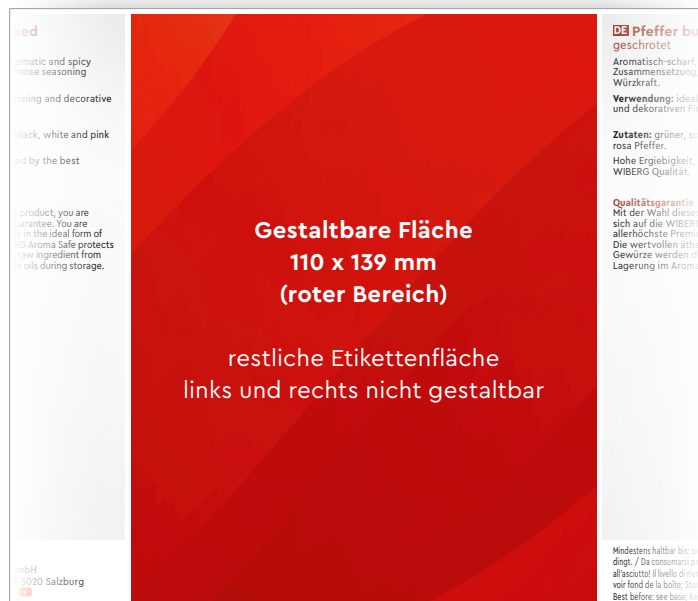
ked

omatic and spicy
tense seasoning

oning and decorative

black, white and pink

ed by the best

product, you are
rantee. You are
in the ideal form of
G Aroma Safe protects
aw ingredient from
oils during storage.

mbH
5020 Salzburg

Gestaltbare Fläche
110 x 139 mm
(roter Bereich)

restliche Etikettenfläche
links und rechts nicht gestaltbar

DE Pfeffer bu
geschrotet

Aromatisch-scharf,
Zusammensetzung
Würzkraft.

Verwendung: ideal
und dekorativen Fi

Zutaten: grüner, sc
rosa Pfeffer.

Hohe Ergiebigkeit,
WIBERG Qualität.

Qualitätsgarantie
Mit der Wahl diese
sich auf die WIBER
allerhöchste Premi
Die wertvollen äthe
Gewürze werden d
Lagerung im Aroma

Mindestens haltbar bis: s
dingt. / Da consumarsi p
all'asciutto! Il livello di rie
voir fond de la boîte; Sto
Best before: see base; K